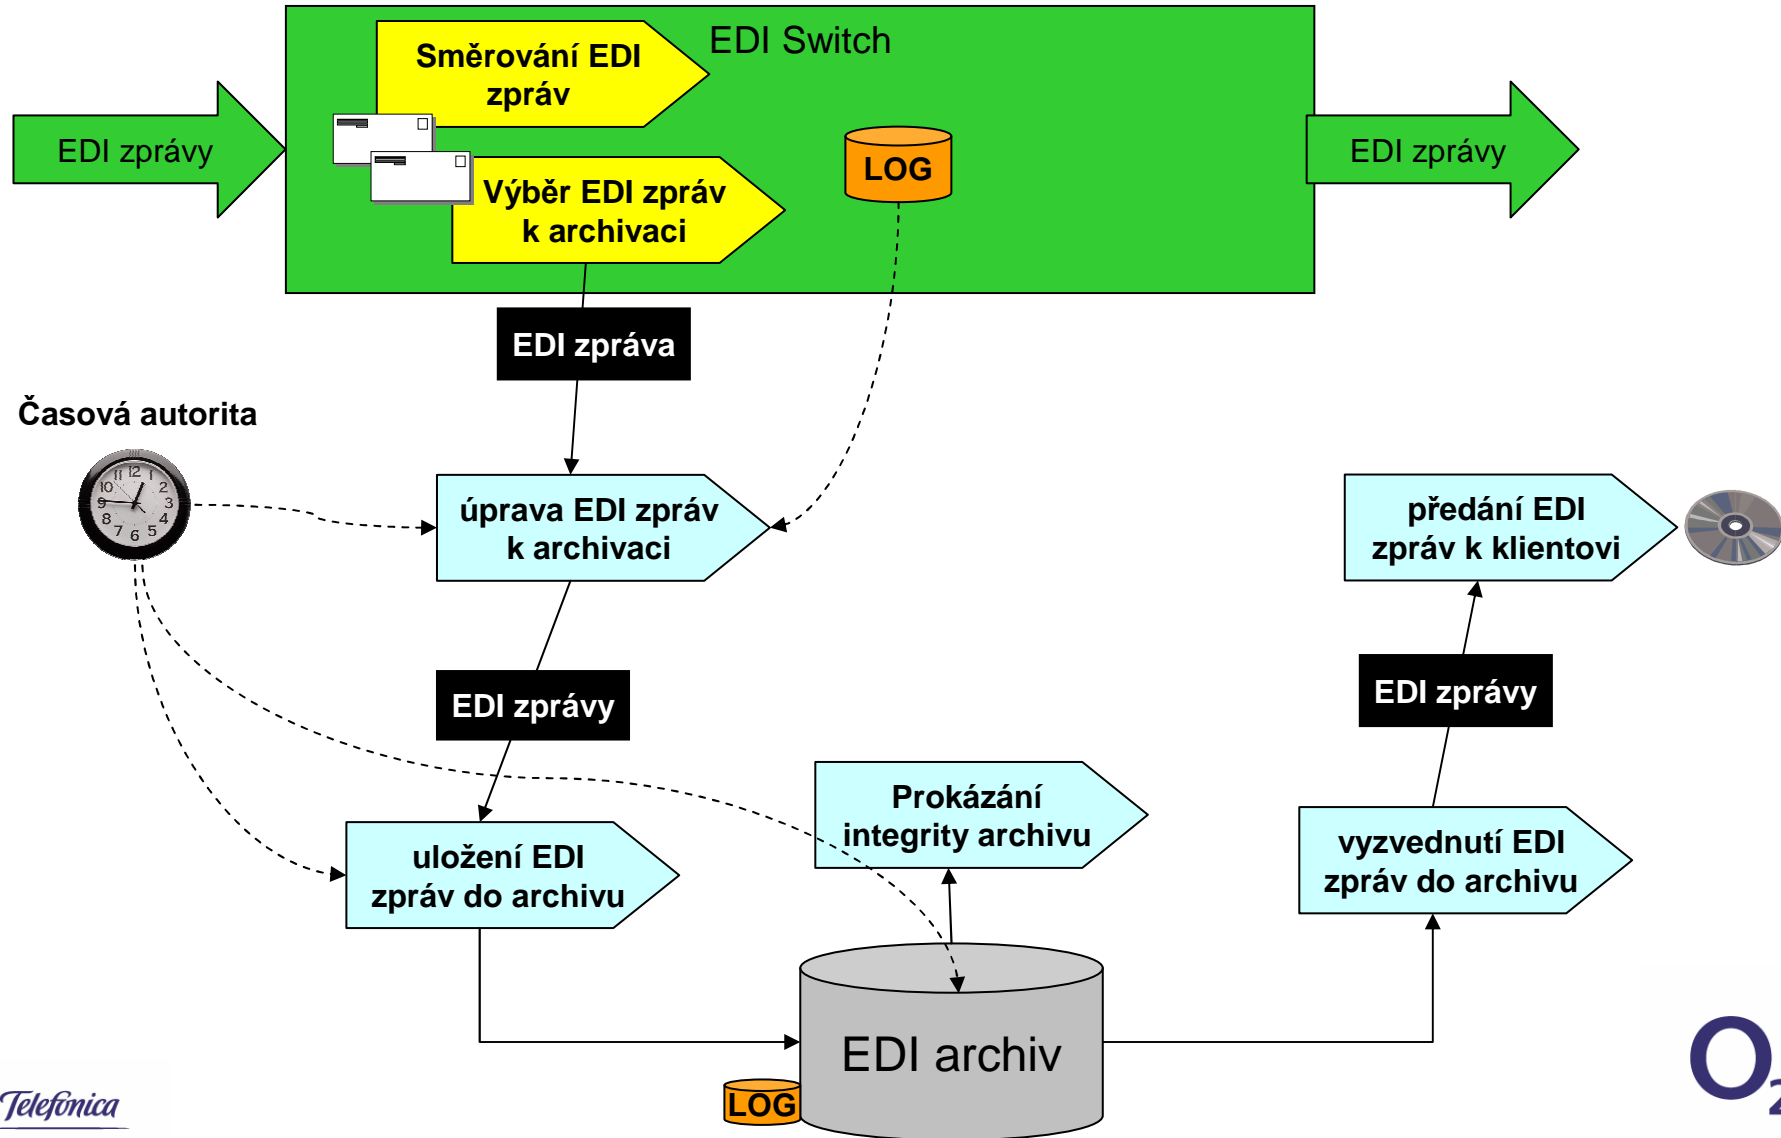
EDI zprávy

Směrování EDI zpráv

EDI Switch

Výběr EDI zpráv k archivaci

LOG

EDI zprávy

EDI zpráva

Časová autorita

úprava EDI zpráv k archivaci

předání EDI zpráv k klientovi

EDI zprávy

EDI zprávy

Prokázání integrity archivu

uložení EDI zpráv do archivu

vyzvednutí EDI zpráv do archivu

EDI archiv

LOG

Telefonica

O